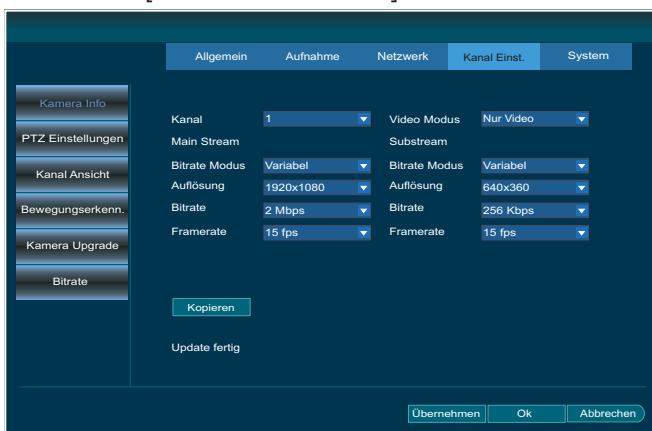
Allgemein Aufnahme Netzwerk Kanal Einst. System

Kamera Info
PTZ Einstellungen
Kanal Ansicht
Bewegungserkenn.
Kamera Upgrade
Bitrate

| | | | |
|---|---|---|---|
| Kanal | 1 | Video Modus | Nur Video |
| Main Stream | | Substream | |
| Bitrate Modus | Variabel | Bitrate Modus | Variabel |
| Auflösung | 1920x1080 | Auflösung | 640x360 |
| Bitrate | 2 Mbps | Bitrate | 256 Kbps |
| Framerate | 15 fps | Framerate | 15 fps |

Kopieren

Update fertig

Übernehmen Ok Abbrechen